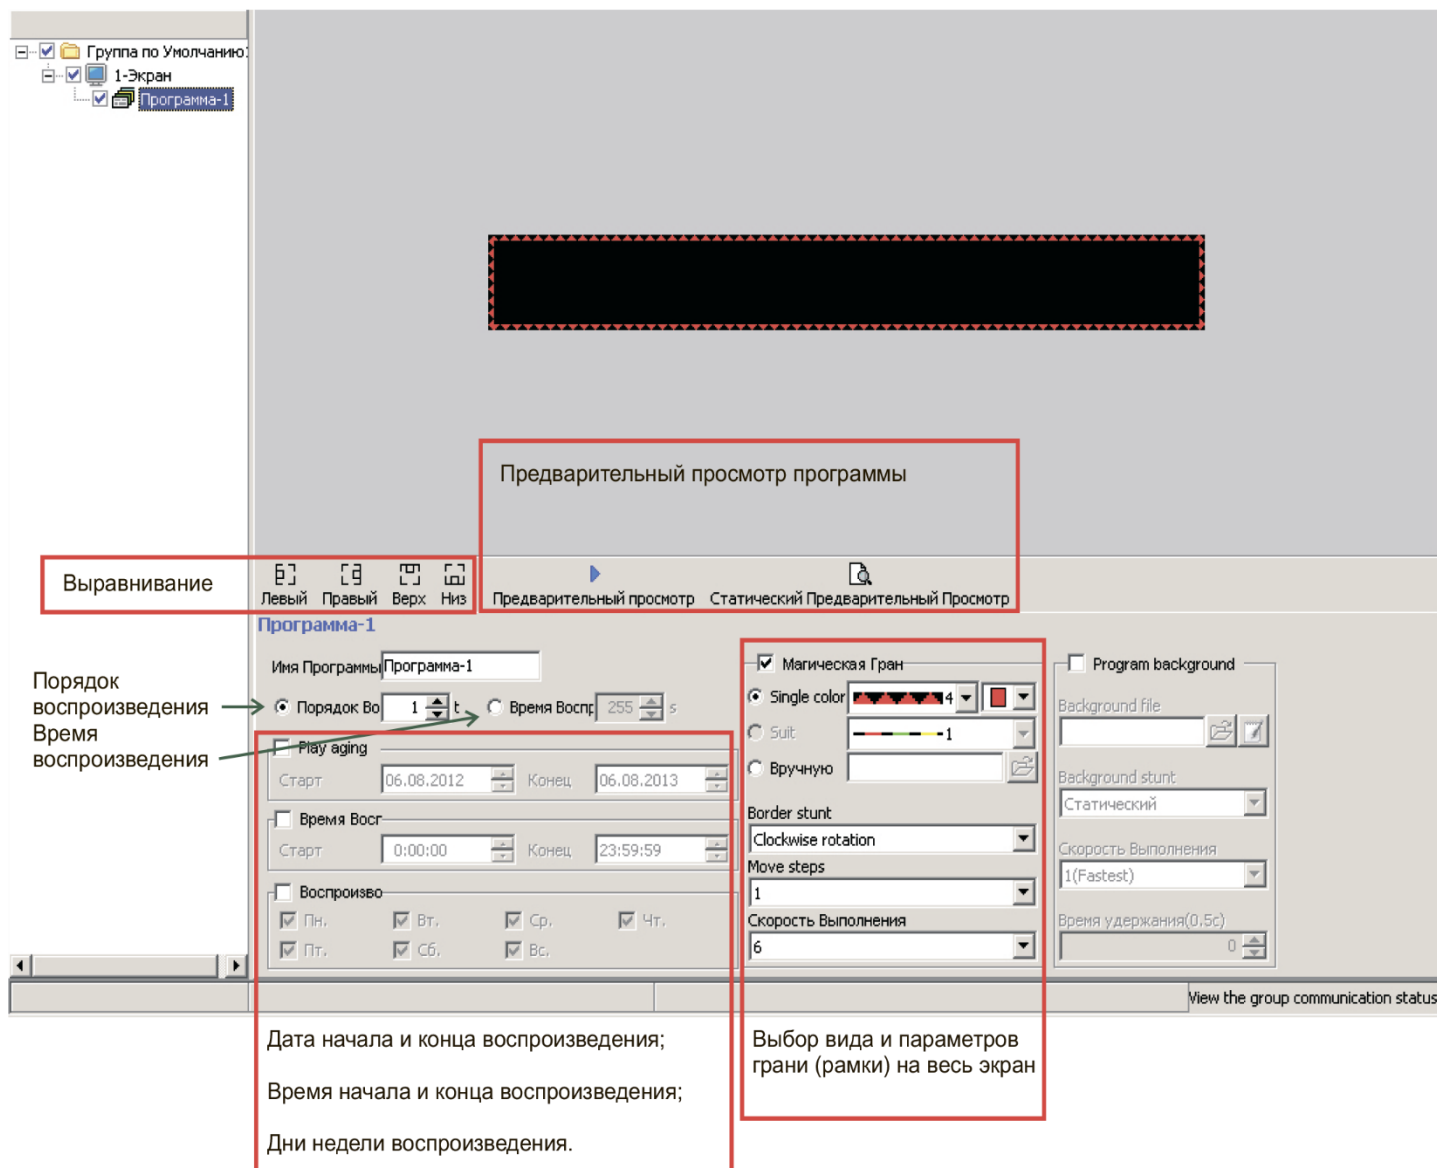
Группа по Умолчанию
1-Экран
Программа-1

Предварительный просмотр программы

Выравнивание
Левый Правый Верх Низ
Предварительный просмотр Статический Предварительный Просмотр

Программа-1

Имя Программы Программа-1

Порядок воспроизведения
Время воспроизведения

Порядок Во 1 t
Время Воспр 255 s

Play aging
Старт 06.08.2012 Конец 06.08.2013

Время Восп
Старт 0:00:00 Конец 23:59:59

Воспроизво
Пн. Вт. Ср. Чт.
Пт. Сб. Вс.

Магическая Гран
Single color 4
Suit 1
Вручную
Border stunt
Clockwise rotation
Move steps
1
Скорость Выполнения
6

Program background
Background file
Background stunt
Статический
Скорость Выполнения
1(Fastest)
Время удержания(0,5с)
0

View the group communication status

Дата начала и конца воспроизведения;

Время начала и конца воспроизведения;

Дни недели воспроизведения.

Выбор вида и параметров грани (рамки) на весь экран